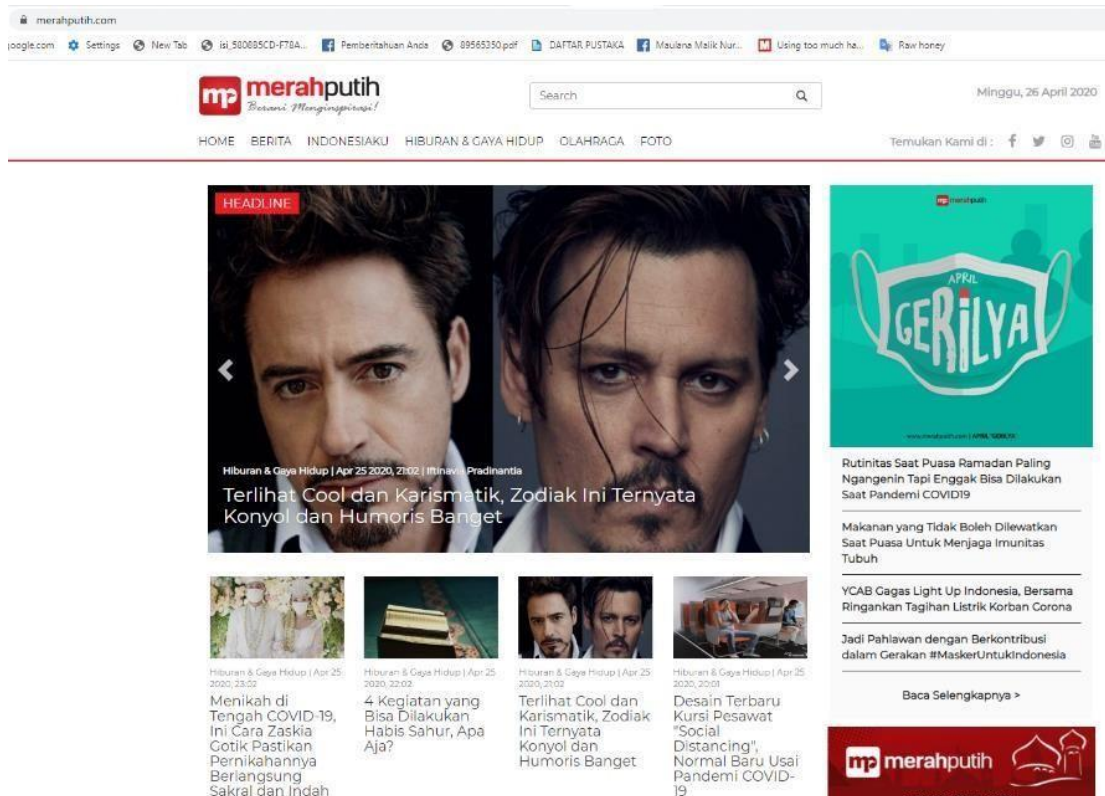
merahputih.com

google.com Settings New Tab isi_580685CD-F78A... Pemberitahuan Anda 89565350.pdf DAFTAR PUSTAKA Maulana Malik Nur... Using too much ha... Raw honey

mp merahputih
Berani Menginspirasi!

Search

Minggu, 26 April 2020

HOME BERITA INDONESIAKU HIBURAN & GAYA HIDUP OLAHRAGA FOTO

Temukan Kami di :

HEADLINE

Hiburan & Gaya Hidup | Apr 25 2020, 21:02 | Iftinavia Pradinantia

Terlihat Cool dan Karismatik, Zodiak Ini Ternyata Konyol dan Humoris Banget

merahputih

APRIL

GERILYA

www.merahputih.com | APRIL GERILYA

Rutinitas Saat Puasa Ramadan Paling Ngangenin Tapi Enggak Bisa Dilakukan Saat Pandemi COVID19

Makanan yang Tidak Boleh Dilewatkan Saat Puasa Untuk Menjaga Imunitas Tubuh

YCAB Gagas Light Up Indonesia, Bersama Ringankan Tagihan Listrik Korban Corona

Jadi Pahlawan dengan Berkontribusi dalam Gerakan #MaskerUntukIndonesia

Baca Selengkapnya >

Hiburan & Gaya Hidup | Apr 25 2020, 23:02
Menikah di Tengah COVID-19, Ini Cara Zaskia Gotik Pastikan Pernikahannya Berlangsung Sakral dan Indah

Hiburan & Gaya Hidup | Apr 25 2020, 22:02
4 Kegiatan yang Bisa Dilakukan Habis Sahur, Apa Aja?

Hiburan & Gaya Hidup | Apr 25 2020, 21:02
Terlihat Cool dan Karismatik, Zodiak Ini Ternyata Konyol dan Humoris Banget

Hiburan & Gaya Hidup | Apr 25 2020, 20:01
Desain Terbaru Kursi Pesawat "Social Distancing", Normal Baru Usai Pandemi COVID-19

mp merahputih